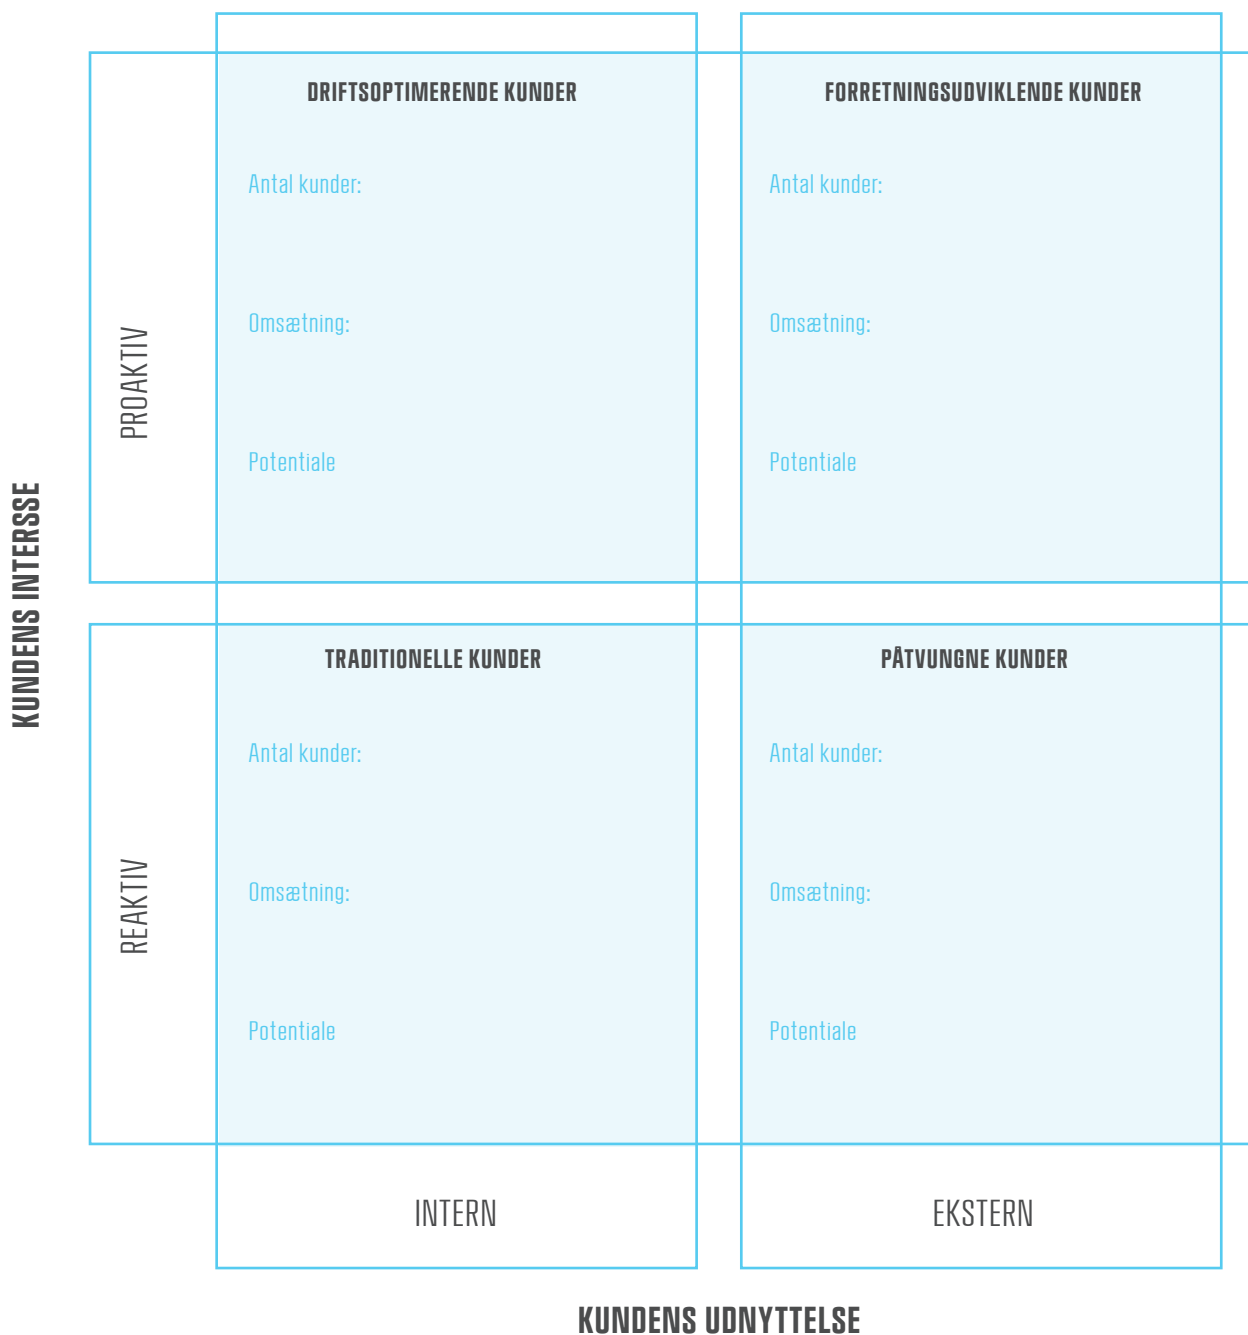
KUNDENS INTERSSE

PROAKTIV

DRIFTSOPTIMERENDE KUNDER

Antal kunder:

Omsætning:

Potentiale

FORRETNINGSUDVIKLENDE KUNDER

Antal kunder:

Omsætning:

Potentiale

REAKTIV

TRADITIONELLE KUNDER

Antal kunder:

Omsætning:

Potentiale

PÅTVUNGNE KUNDER

Antal kunder:

Omsætning:

Potentiale

INTERN

EKSTERN

KUNDENS UDNYTTELSE